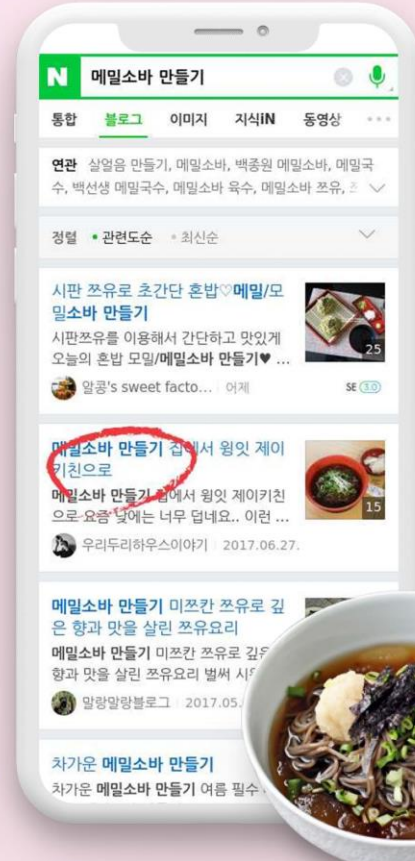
N 메밀소바 만들기

통합 블로그 이미지 지식iN 동영상 ···

연관 살얼음 만들기, 메밀소바, 백종원 메밀소바, 메밀국수, 백선생 메밀국수, 메밀소바 육수, 메밀소바 쯔유, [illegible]

정렬 • 관련도순 • 최신순

시판 쯔유로 초간단 혼밥♡메밀/모밀소바 만들기
시판쯔유를 이용해서 간단하고 맛있게 오늘의 혼밥 모밀/메밀소바 만들기♥ ...
25
알콩's sweet facto... 어제
SE 3.0

메밀소바 만들기 집에서 윙잇 제이키친으로
메밀소바 만들기 집에서 윙잇 제이키친으로 요즘 낮에는 너무 덥네요.. 이런 ...
15
우리두리하우스이야기 2017.06.27.

메밀소바 만들기 미쯔칸 쯔유로 깊은 향과 맛을 살린 쯔유요리
메밀소바 만들기 미쯔칸 쯔유로 깊은 향과 맛을 살린 쯔유요리 벌써 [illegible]
말랑말랑블로그 2017.05.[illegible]

차가운 메밀소바 만들기
차가운 메밀소바 만들기 여름 필수 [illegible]